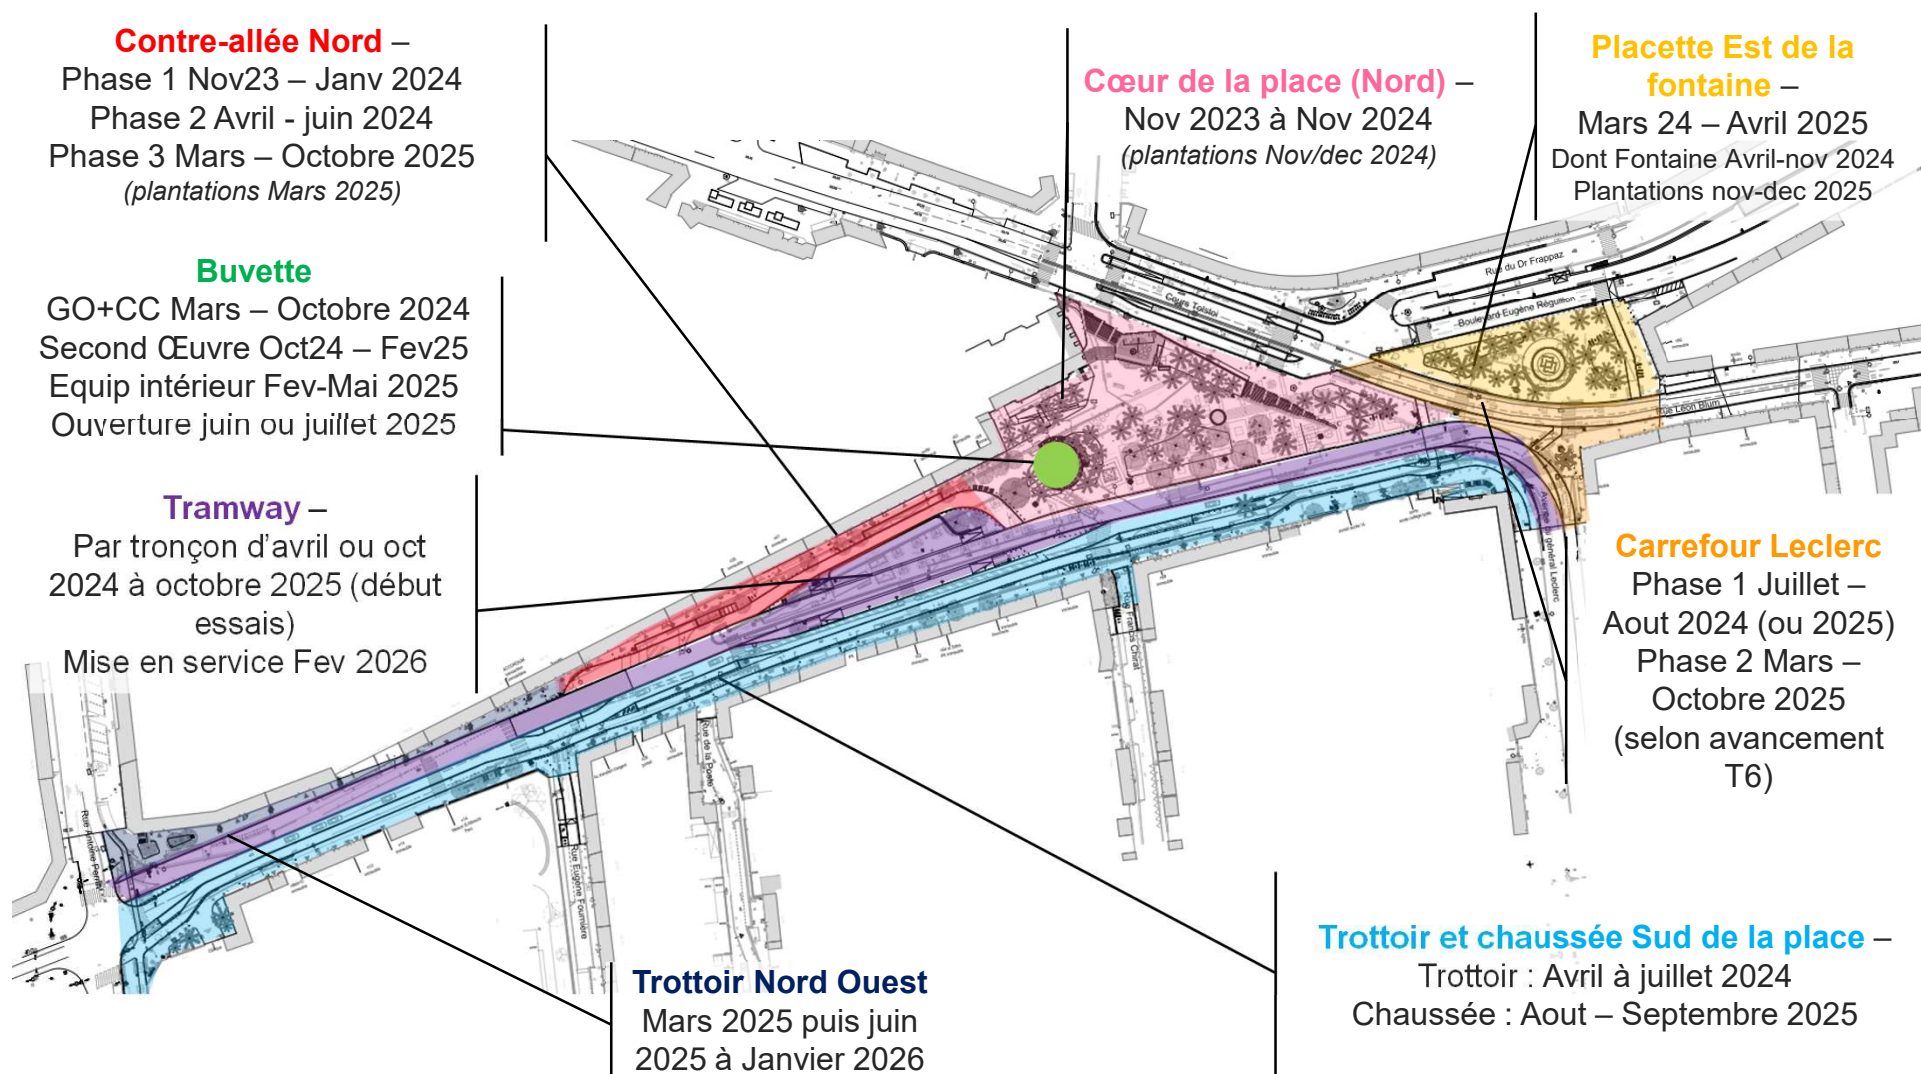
Contre-allée Nord –
Phase 1 Nov23 – Janv 2024
Phase 2 Avril - juin 2024
Phase 3 Mars – Octobre 2025
(plantations Mars 2025)

Cœur de la place (Nord) –
Nov 2023 à Nov 2024
(plantations Nov/dec 2024)

Placette Est de la fontaine –
Mars 24 – Avril 2025
Dont Fontaine Avril-nov 2024
Plantations nov-dec 2025

Buvette
GO+CC Mars – Octobre 2024
Second Œuvre Oct24 – Fev25
Equip intérieur Fev-Mai 2025
Ouverture juin ou juillet 2025

Tramway –
Par tronçon d'avril ou oct 2024 à octobre 2025 (début essais)
Mise en service Fev 2026

Carrefour Leclerc
Phase 1 Juillet – Aout 2024 (ou 2025)
Phase 2 Mars – Octobre 2025
(selon avancement T6)

Rue du Dr Frappaz
Cours Tolstoï
Boulevard Eugène Réguillon
Rue Léon Blum
Avenue du général Leclerc
Rue Francis Chirat
Rue de la Poste
Rue Eugène Fournière
Rue Antoine Perrin

Trottoir Nord Ouest
Mars 2025 puis juin 2025 à Janvier 2026

Trottoir et chaussée Sud de la place –
Trottoir : Avril à juillet 2024
Chaussée : Aout – Septembre 2025